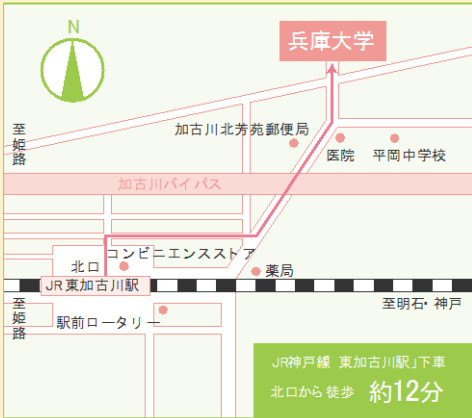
N

兵庫大学

至姫路

加古川北芳苑郵便局

医院

平岡中学校

加古川バイパス

コンビニエンスストア

北口

薬局

JR東加古川駅

至明石・神戸

至姫路

駅前ロータリー

JR神戸線「東加古川駅」下車
北口から徒歩 約12分